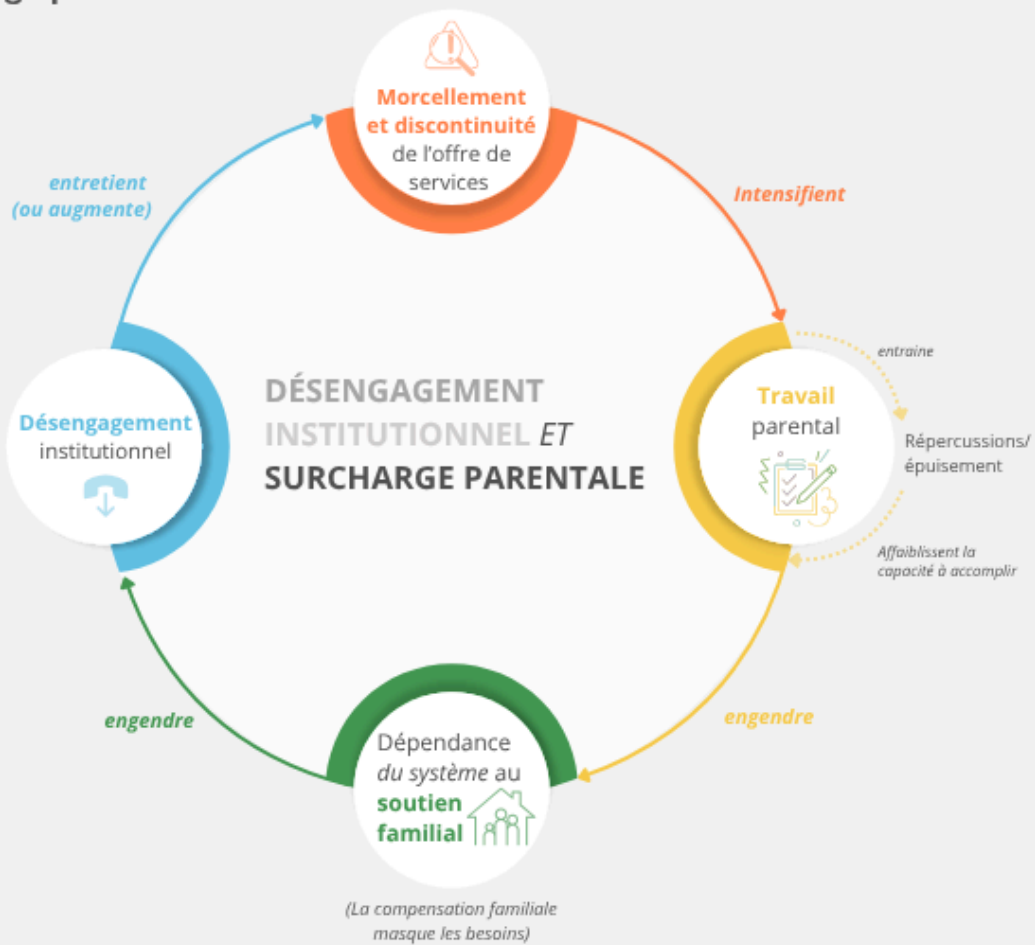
Morcellement et discontinuité de l'offre de services

Intensifient

Travail parental

entraine

Répercussions/ épuisement

Affaiblissent la capacité à accomplir

engendre

Dépendance du système au soutien familial

(La compensation familiale masque les besoins)

engendre

Désengagement institutionnel

entretient (ou augmente)

DÉSENGAGEMENT INSTITUTIONNEL ET SURCHARGE PARENTALE